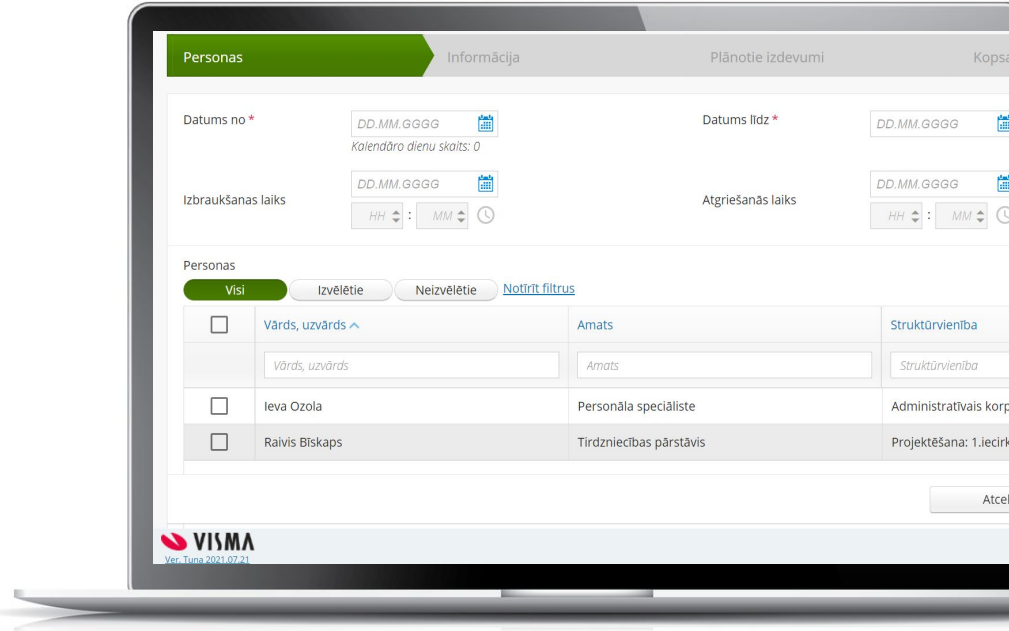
Personas
Informācija
Plānotie izdevumi
Kopsa

Datums no *
DD.MM.GGGG
Kalendāro dienu skaits: 0
Datums līdz *
DD.MM.GGGG

Izbraukšanas laiks
DD.MM.GGGG
HH : MM
Atgriešanās laiks
DD.MM.GGGG
HH : MM

Personas
Visi
Izvēlētie
Neizvēlētie
Notīrīt filtrus

| | Vārds, uzvārds | Amats | Struktūrvienība |
|---|---|---|---|
| | Vārds, uzvārds | Amats | Struktūrvienība |
| | Ieva Ozola | Personāla speciāliste | Administratīvais korp |
| | Raivis Bīskaps | Tirdzniecības pārstāvis | Projektēšana: 1.iecirk |

Atcel

VISMA
Ver. Tuna 2021.07.21